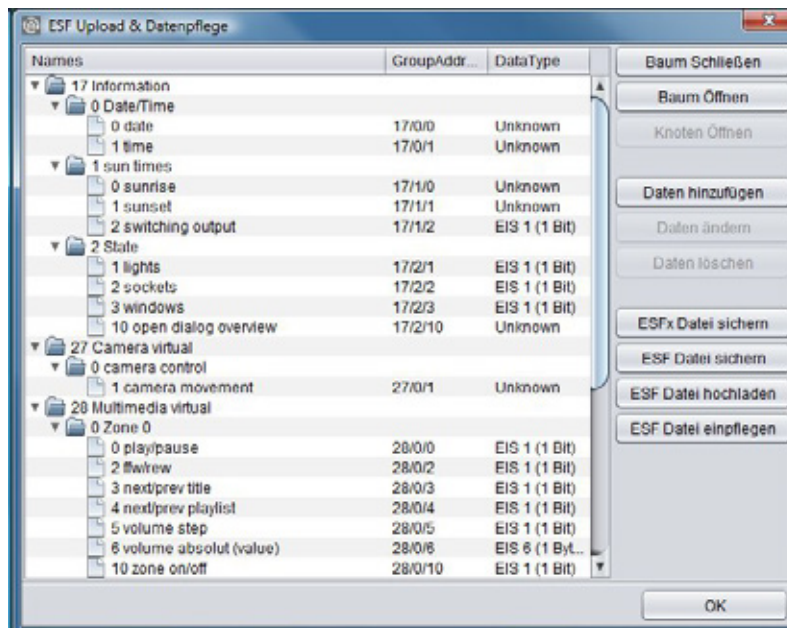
ESF Upload & Datenpflege

| Names | GroupAddr... | DataType |
|---|---|---|
| 17 Information | | |
| 0 Date/Time | | |
| 0 date | 17/0/0 | Unknown |
| 1 time | 17/0/1 | Unknown |
| 1 sun times | | |
| 0 sunrise | 17/1/0 | Unknown |
| 1 sunset | 17/1/1 | Unknown |
| 2 switching output | 17/1/2 | EIS 1 (1 Bit) |
| 2 State | | |
| 1 lights | 17/2/1 | EIS 1 (1 Bit) |
| 2 sockets | 17/2/2 | EIS 1 (1 Bit) |
| 3 windows | 17/2/3 | EIS 1 (1 Bit) |
| 10 open dialog overview | 17/2/10 | Unknown |
| 27 Camera virtual | | |
| 0 camera control | | |
| 1 camera movement | 27/0/1 | Unknown |
| 28 Multimedia virtual | | |
| 0 Zone 0 | | |
| 0 play/pause | 28/0/0 | EIS 1 (1 Bit) |
| 2 ffw/rew | 28/0/2 | EIS 1 (1 Bit) |
| 3 next/prev title | 28/0/3 | EIS 1 (1 Bit) |
| 4 next/prev playlist | 28/0/4 | EIS 1 (1 Bit) |
| 5 volume step | 28/0/5 | EIS 1 (1 Bit) |
| 6 volume absolut (value) | 28/0/6 | EIS 6 (1 Byt... |
| 10 zone on/off | 28/0/10 | EIS 1 (1 Bit) |

Baum Schließen
Baum Öffnen
Knoten Öffnen
Daten hinzufügen
Daten ändern
Daten löschen
ESFx Datei sichern
ESF Datei sichern
ESF Datei hochladen
ESF Datei einpflegen
OK